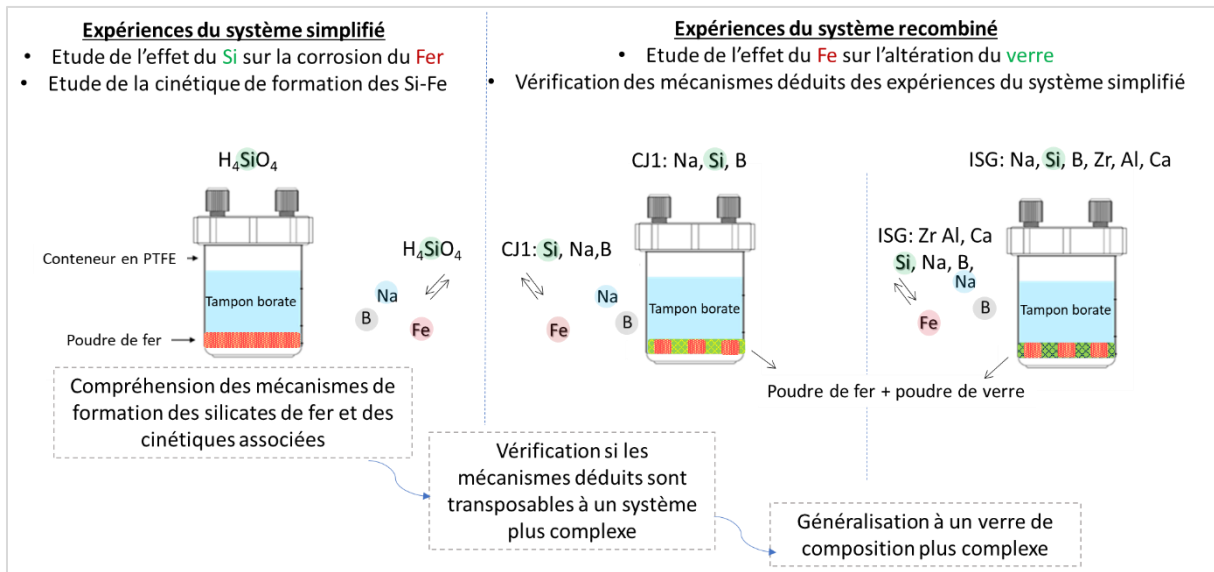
Expériences du système simplifié
• Etude de l'effet du Si sur la corrosion du Fer
• Etude de la cinétique de formation des Si-Fe

Expériences du système recombiné
• Etude de l'effet du Fe sur l'altération du verre
• Vérification des mécanismes déduits des expériences du système simplifié

$H_4SiO_4$

Conteneur en PTFE

Tampon borate

Poudre de fer

$H_4SiO_4$

Na

B

Fe

CJ1: Na, Si, B

CJ1: Si, Na,B

Na

Fe

B

Tampon borate

ISG: Na, Si, B, Zr, Al, Ca

ISG: Zr Al, Ca
Si, Na, B,
Na

Fe

B

Tampon borate

Poudre de fer + poudre de verre

Compréhension des mécanismes de formation des silicates de fer et des cinétiques associées

Vérification si les mécanismes déduits sont transposables à un système plus complexe

Généralisation à un verre de composition plus complexe